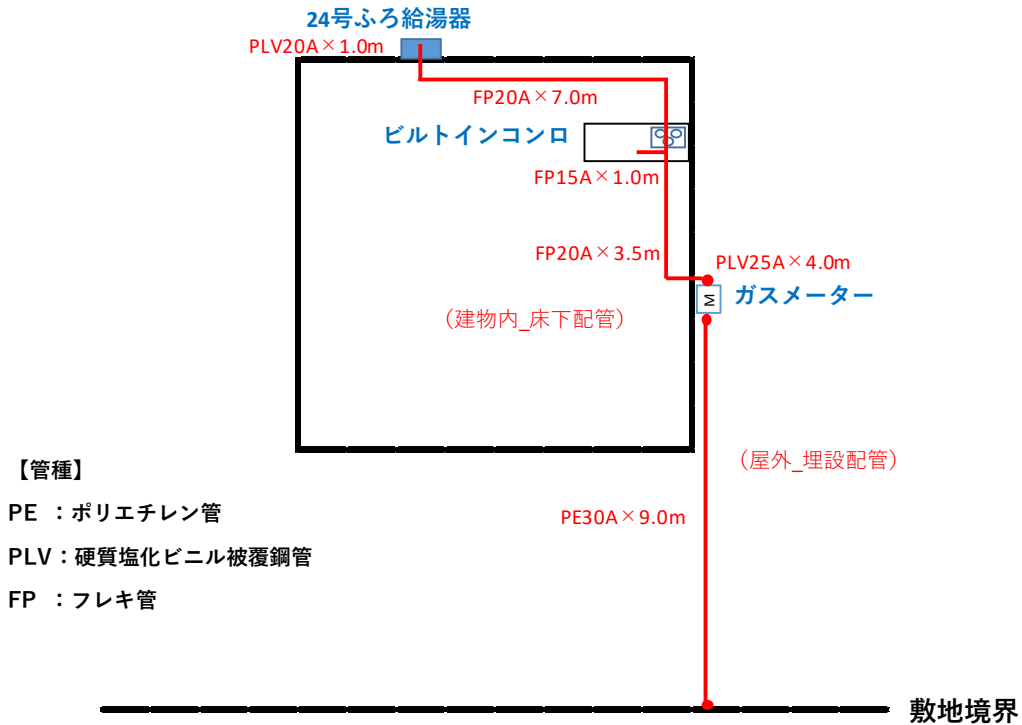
24号ふろ給湯器
PLV20A×1.0m
FP20A×7.0m
ビルトインコンロ
FP15A×1.0m
FP20A×3.5m
PLV25A×4.0m
M
ガスメーター
（建物内_床下配管）
（屋外_埋設配管）
PE30A×9.0m

【管種】
PE ：ポリエチレン管
PLV：硬質塩化ビニル被覆鋼管
FP ：フレキ管

敷地境界